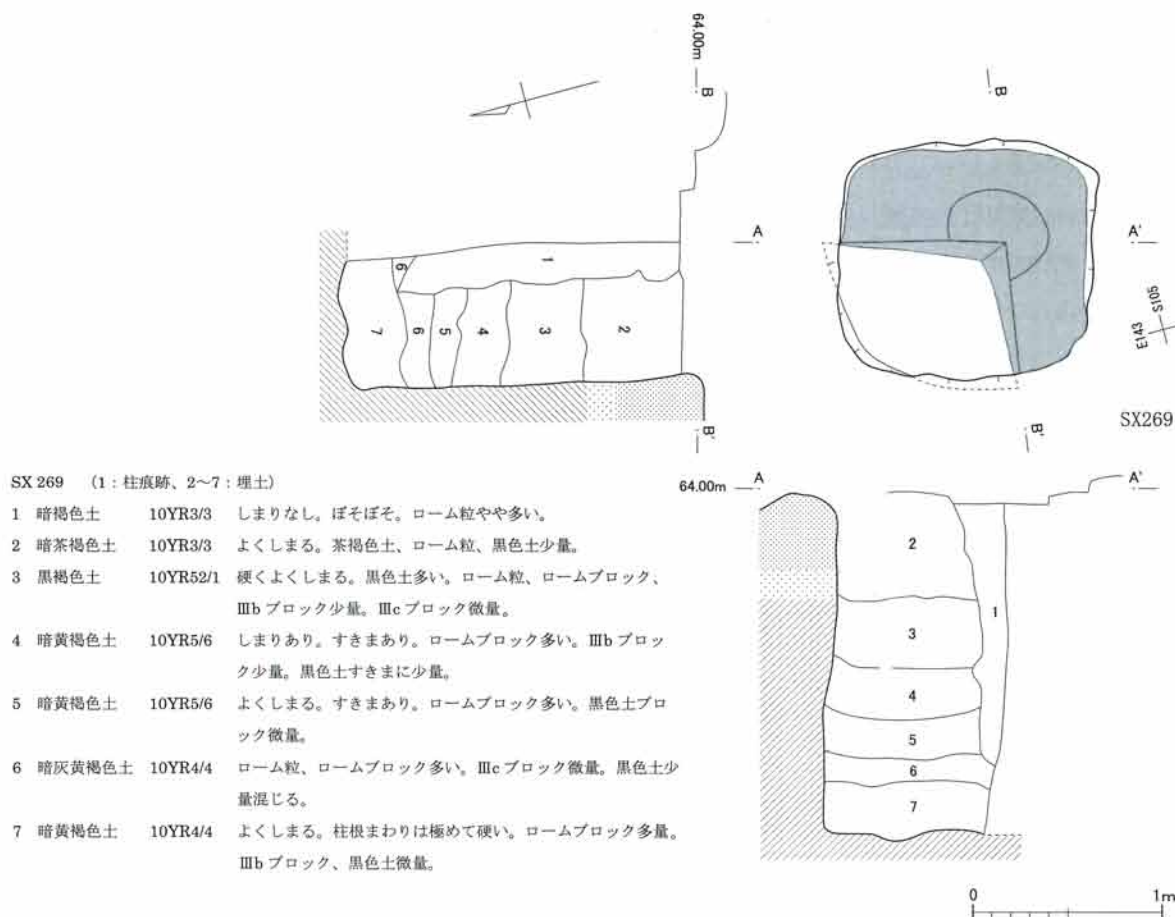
64.00m B

1
6
7 6 5 4 3 2

B'

B

A A'

E143 S105

B'

SX269

SX 269 (1：柱痕跡、2〜7：埋土)

1 暗褐色土 10YR3/3 しまりなし。ぼそぼそ。ローム粒やや多い。

2 暗茶褐色土 10YR3/3 よくしまる。茶褐色土、ローム粒、黒色土少量。

3 黒褐色土 10YR52/1 硬くよくしまる。黒色土多い。ローム粒、ロームブロック、Ⅲb ブロック少量。Ⅲc ブロック微量。

4 暗黄褐色土 10YR5/6 しまりあり。すきまあり。ロームブロック多い。Ⅲb ブロック少量。黒色土すきまに少量。

5 暗黄褐色土 10YR5/6 よくしまる。すきまあり。ロームブロック多い。黒色土ブロック微量。

6 暗灰黄褐色土 10YR4/4 ローム粒、ロームブロック多い。Ⅲc ブロック微量。黒色土少量混じる。

7 暗黄褐色土 10YR4/4 よくしまる。柱根まわりは極めて硬い。ロームブロック多量。Ⅲb ブロック、黒色土微量。

64.00m A A'

2
1
3
4
5
6
7

0 1m